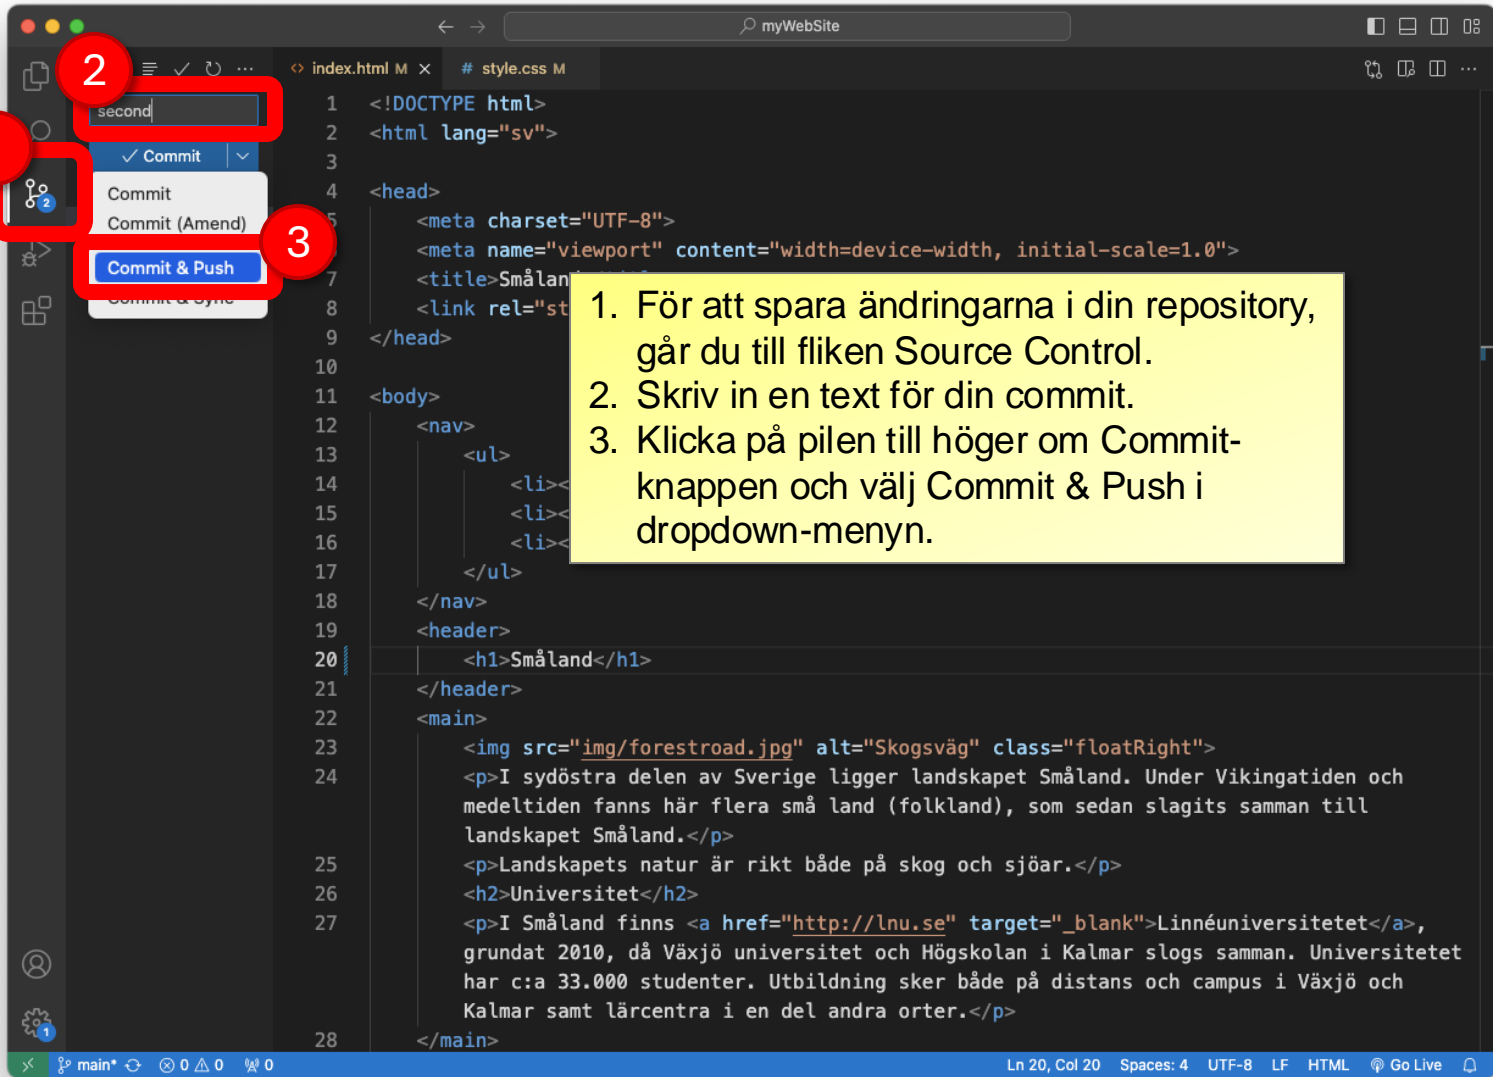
myWebSite

2

second

✓ Commit

Commit
Commit (Amend)

3

Commit & Push

index.html M ×
# style.css M

1 <!DOCTYPE html>
2 <html lang="sv">
3
4 <head>
5 <meta charset="UTF-8">
6 <meta name="viewport" content="width=device-width, initial-scale=1.0">
7 <title>Smålan
8 <link rel="st
9 </head>
10
11 <body>
12 <nav>
13 <ul>
14 <li><
15 <li><
16 <li><
17 </ul>
18 </nav>
19 <header>
20 <h1>Småland</h1>
21 </header>
22 <main>
23 <img src="img/forestroad.jpg" alt="Skogsväg" class="floatRight">
24 <p>I sydöstra delen av Sverige ligger landskapet Småland. Under Vikingatiden och medeltiden fanns här flera små land (folkland), som sedan slagits samman till landskapet Småland.</p>
25 <p>Landskapets natur är rikt både på skog och sjöar.</p>
26 <h2>Universitet</h2>
27 <p>I Småland finns <a href="http://lnu.se" target="_blank">Linnéuniversitetet</a>, grundat 2010, då Växjö universitet och Högskolan i Kalmar slogs samman. Universitetet har c:a 33.000 studenter. Utbildning sker både på distans och campus i Växjö och Kalmar samt lärcentra i en del andra orter.</p>
28 </main>

1. För att spara ändringarna i din repository, går du till fliken Source Control.
2. Skriv in en text för din commit.
3. Klicka på pilen till höger om Commit-knappen och välj Commit & Push i dropdown-menyn.

main* ⊗ 0 ⚠ 0 0 Ln 20, Col 20 Spaces: 4 UTF-8 LF HTML Go Live